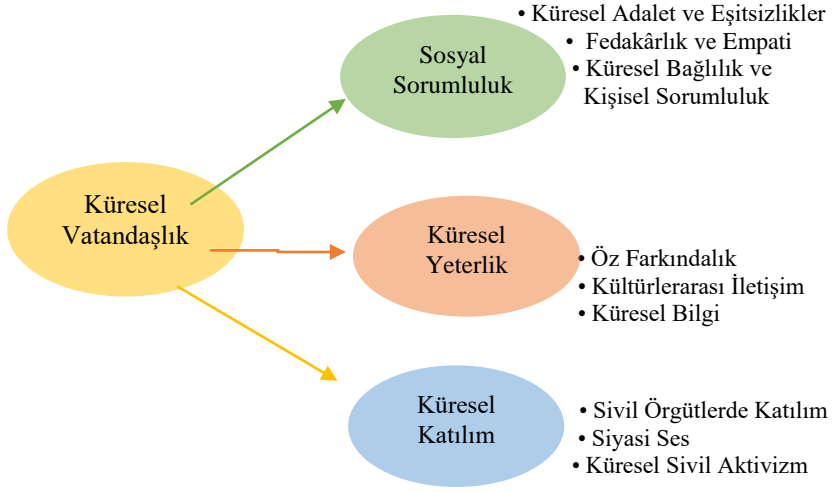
Küresel Vatandaşlık

Sosyal Sorumluluk

• Küresel Adalet ve Eşitsizlikler
• Fedakârlık ve Empati
• Küresel Bağlılık ve Kişisel Sorumluluk

Küresel Yeterlik

• Öz Farkındalık
• Kültürlerarası İletişim
• Küresel Bilgi

Küresel Katılım

• Sivil Örgütlerde Katılım
• Siyasi Ses
• Küresel Sivil Aktivizm